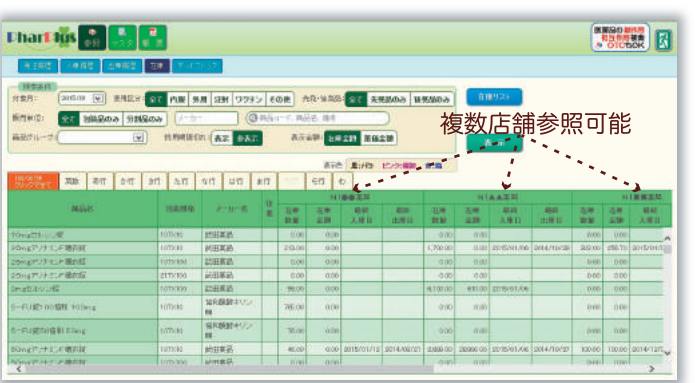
PharPlus

複数店舗参照可能

| 商品名 | 包装単位 | メーカー名 | 在庫数量 | 在庫金額 | 最終入庫日 | 最終出庫日 | 在庫数量 | 在庫金額 | 最終入庫日 | 最終出庫日 | 在庫数量 | 在庫金額 | 最終入庫日 |
|---|---|---|---|---|---|---|---|---|---|---|---|---|---|
| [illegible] | 10T100 | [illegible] | 0.00 | 0.00 | | | 0.00 | 0.00 | | | 0.00 | 0.00 | |
| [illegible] | 10T100 | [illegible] | 210.00 | 0.00 | | | 1,700.00 | 0.00 | 2015/01/06 | 2014/10/28 | 300.00 | 258.70 | 2015/01/0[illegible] |
| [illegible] | 10T100 | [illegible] | 0.00 | 0.00 | | | 0.00 | 0.00 | | | 0.00 | 0.00 | |
| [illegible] | 21T100 | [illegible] | 0.00 | 0.00 | | | 0.00 | 0.00 | | | 0.00 | 0.00 | |
| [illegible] | 10T100 | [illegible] | 98.00 | 0.00 | | | 6,100.00 | 400.00 | 2015/01/06 | | 0.00 | 0.00 | |
| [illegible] | 10T100 | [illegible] | 786.00 | 0.00 | | | 0.00 | 0.00 | | | 0.00 | 0.00 | |
| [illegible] | 10T100 | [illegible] | 78.00 | 0.00 | | | 0.00 | 0.00 | | | 0.00 | 0.00 | |
| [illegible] | 10T100 | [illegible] | 46.00 | 0.00 | 2015/01/12 | 2014/08/21 | 3,880.00 | 29,880.00 | 2015/01/06 | 2014/10/27 | 100.00 | 100.00 | 2014/12/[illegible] |